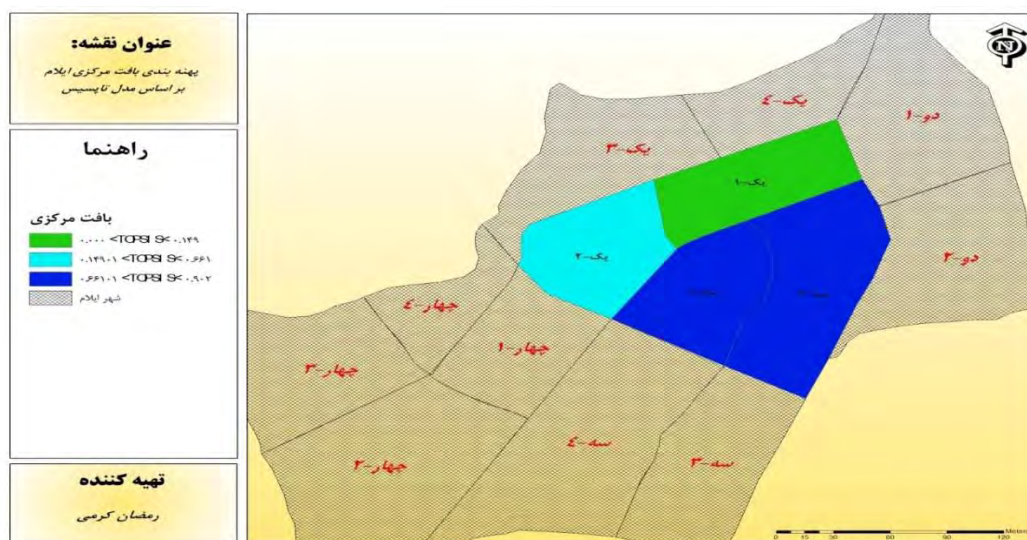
عنوان نقشه:
پهنه بندی بافت مرکزی ایلام
بر اساس مدل تاپسیس

راهنما

بافت مرکزی
۰.۰۰۰ <TOPSIS< ۰.۱۴۹
۰.۱۴۹۰۱ <TOPSIS< ۰.۶۶۱
۰.۶۶۱۰۱ <TOPSIS< ۰.۹۰۲
شهر ایلام

تهیه کننده
رمضان کرمی

N

یک-۴
دو-۱
یک-۳
یک-۱
یک-۲
دو-۲
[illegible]
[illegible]
جهار-۴
جهار-۱
جهار-۳
سه-۴
سه-۳
جهار-۲

0 15 30 60 90 120 Meters